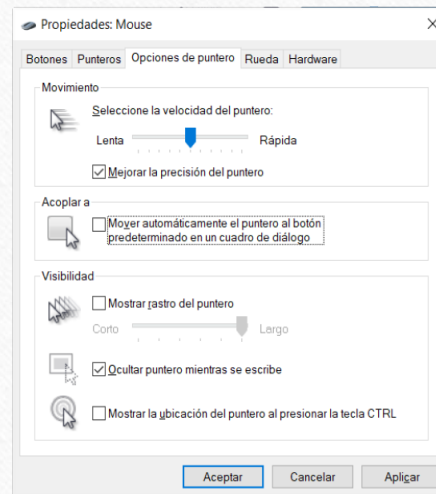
Propiedades: Mouse

Botones | Punteros | Opciones de puntero | Rueda | Hardware

Movimiento

Seleccione la velocidad del puntero:

Lenta Rápida

☑ Mejorar la precisión del puntero

Acoplar a

☐ Mover automáticamente el puntero al botón predeterminado en un cuadro de diálogo

Visibilidad

☐ Mostrar rastro del puntero

Corto Largo

☑ Ocultar puntero mientras se escribe

☐ Mostrar la ubicación del puntero al presionar la tecla CTRL

Aceptar Cancelar Aplicar